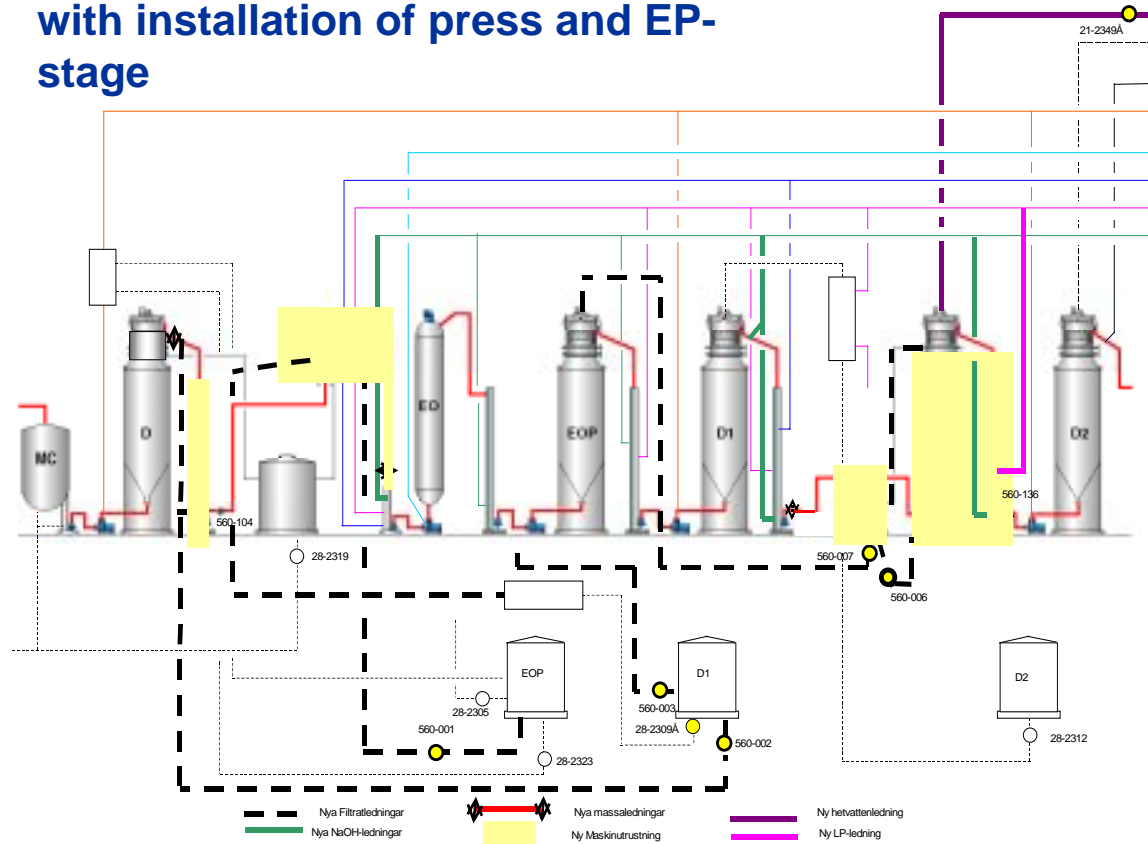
with installation of press and EP-stage

21-2349Å

MC

D

ED

EOP

D1

D2

560-104

28-2319

560-007

560-006

560-136

EOP

D1

D2

28-2305

560-001

28-2323

560-003

28-2309Å

560-002

28-2312

Nya Filtratledningar

Nya NaOH-ledningar

Nya massaledningar

Ny Maskinutrustning

Ny hetvattenledning

Ny LP-ledning